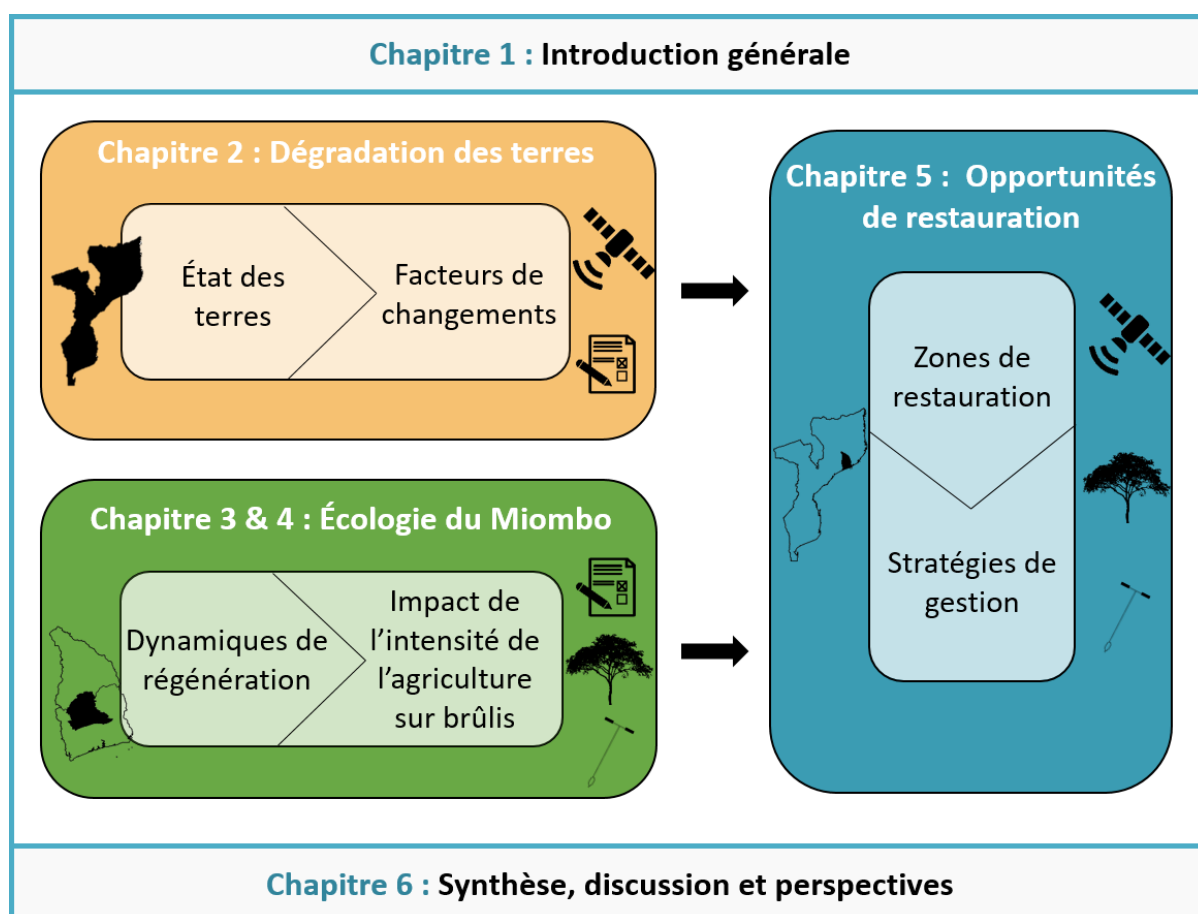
Chapitre 1 : Introduction générale

Chapitre 2 : Dégradation des terres

État des terres

Facteurs de changements

Chapitre 3 & 4 : Écologie du Miombo

Dynamiques de régénération

Impact de l'intensité de l'agriculture sur brûlis

Chapitre 5 : Opportunités de restauration

Zones de restauration

Stratégies de gestion

Chapitre 6 : Synthèse, discussion et perspectives